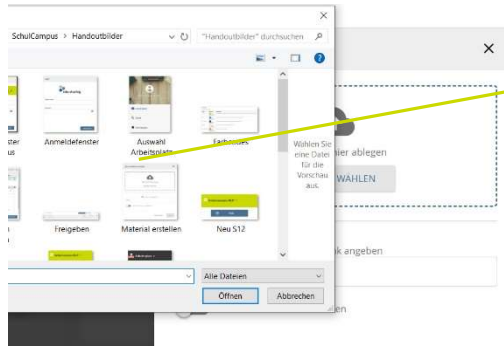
×
SchulCampus > Handoutbilder
"Handoutbilder" durchsuchen
?
enster
us
Anmeldefenster
Auswahl Arbeitsplatz
Farbcodes
Wählen Sie eine Datei für die Vorschau aus.
Freigeben
Material erstellen
Neu S12
Alle Dateien
Öffnen
Abbrechen
×
hier ablegen
WAHLEN
k angeben
en